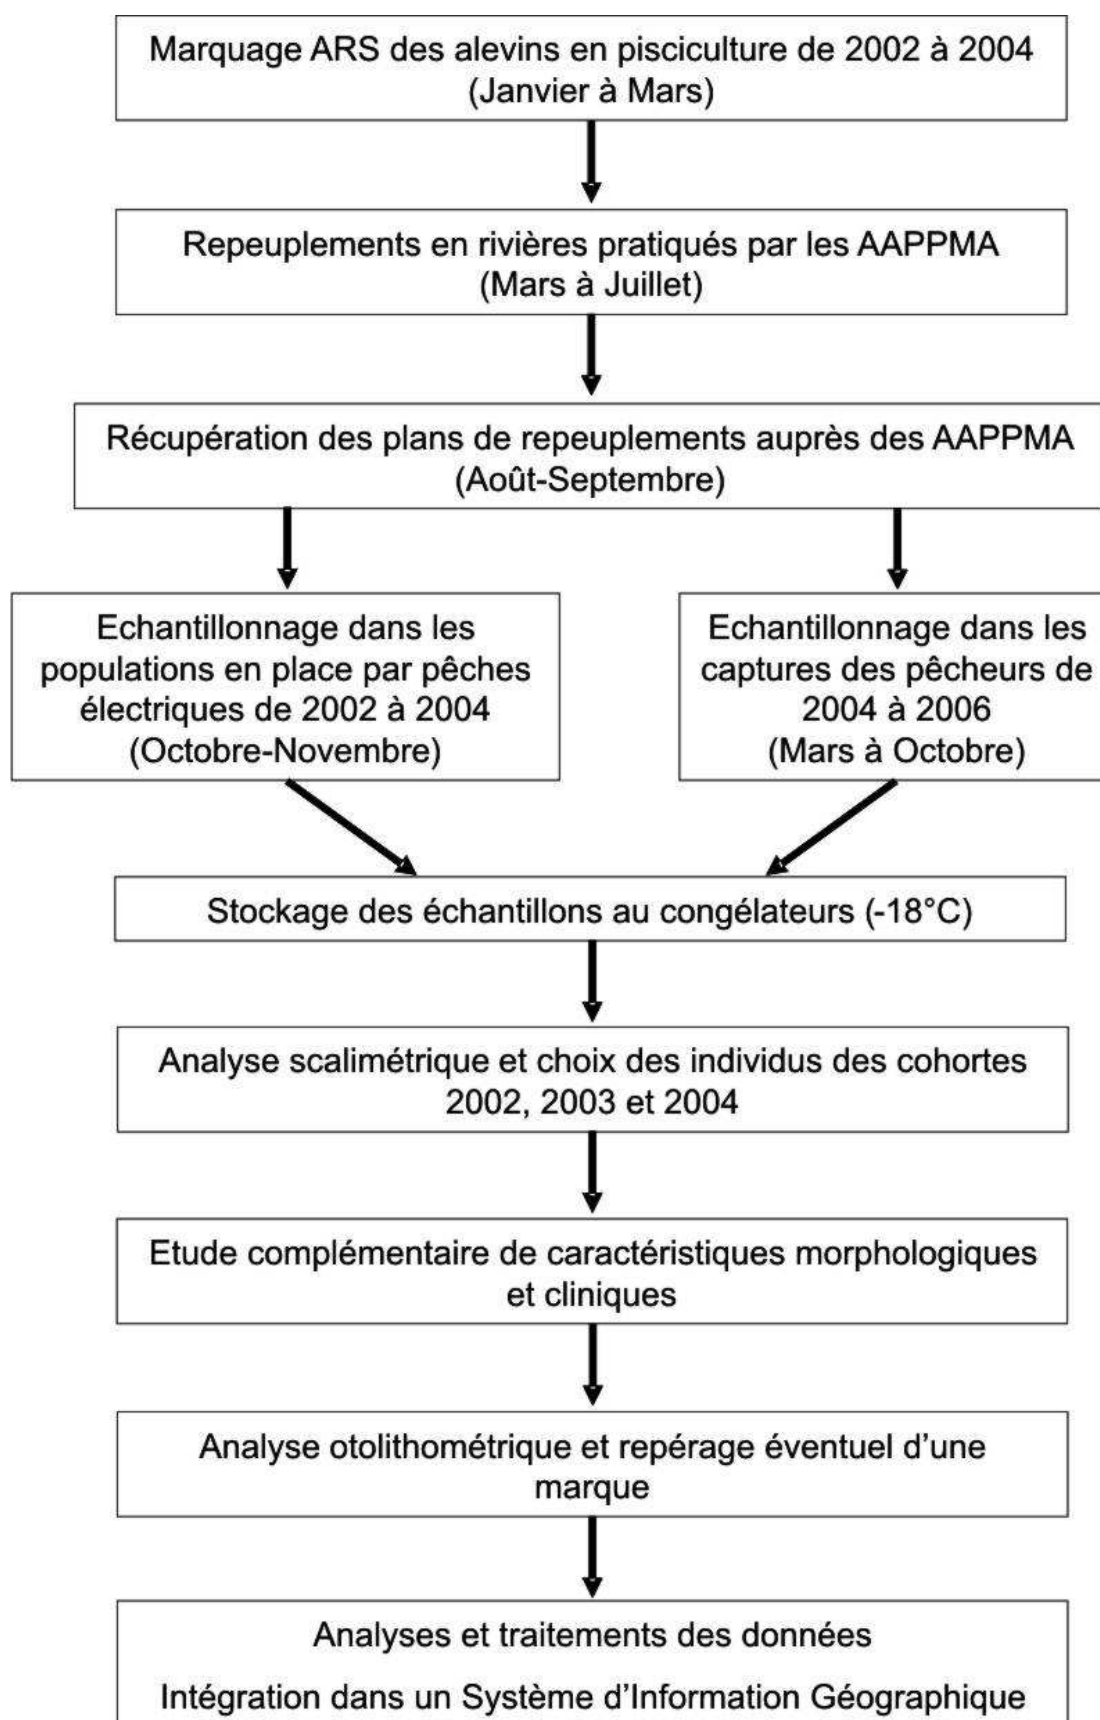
Marquage ARS des alevins en pisciculture de 2002 à 2004
(Janvier à Mars)

Repeuplements en rivières pratiqués par les AAPPMA
(Mars à Juillet)

Récupération des plans de repeuplements auprès des AAPPMA
(Août-Septembre)

Echantillonnage dans les populations en place par pêches électriques de 2002 à 2004
(Octobre-Novembre)

Echantillonnage dans les captures des pêcheurs de 2004 à 2006
(Mars à Octobre)

Stockage des échantillons au congélateurs (-18°C)

Analyse scalimétrique et choix des individus des cohortes 2002, 2003 et 2004

Etude complémentaire de caractéristiques morphologiques et cliniques

Analyse otolithométrique et repérage éventuel d'une marque

Analyses et traitements des données

Intégration dans un Système d'Information Géographique